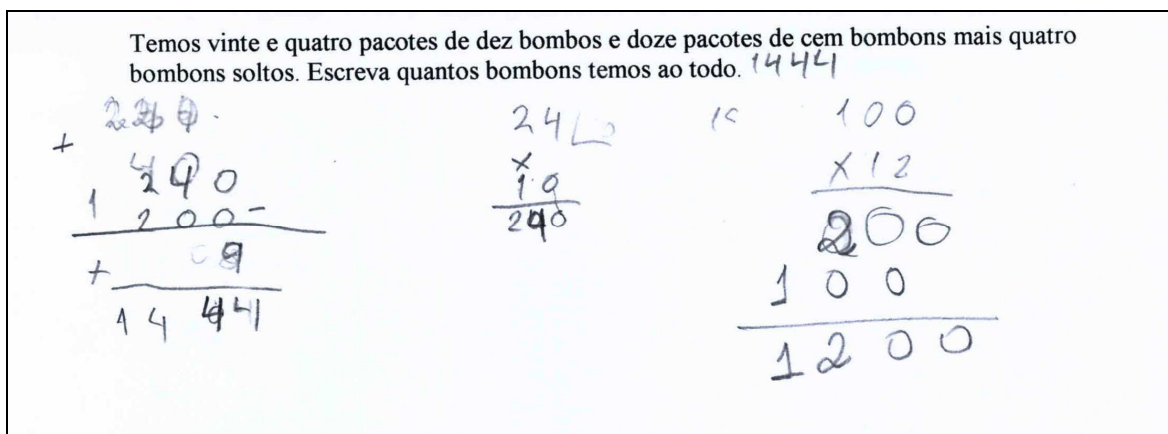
Temos vinte e quatro pacotes de dez bombos e doze pacotes de cem bombons mais quatro bombons soltos. Escreva quantos bombons temos ao todo. 1441

240.
+
240
1 200
+ 04
1 4 4 1

24
× 10
240

1c 100
× 12
200
100
1200